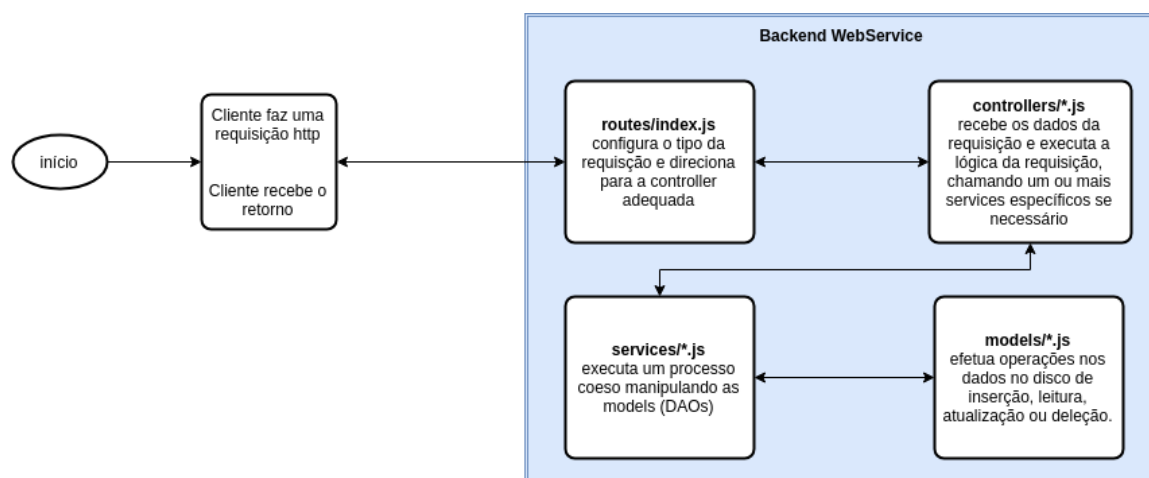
início

Cliente faz uma requisição http

Cliente recebe o retorno

Backend WebService

**routes/index.js**
configura o tipo da requisção e direciona para a controller adequada

**controllers/*.js**
recebe os dados da requisição e executa a lógica da requisição, chamando um ou mais services específicos se necessário

**services/*.js**
executa um processo coeso manipulando as models (DAOs)

**models/*.js**
efetua operações nos dados no disco de inserção, leitura, atualização ou deleção.